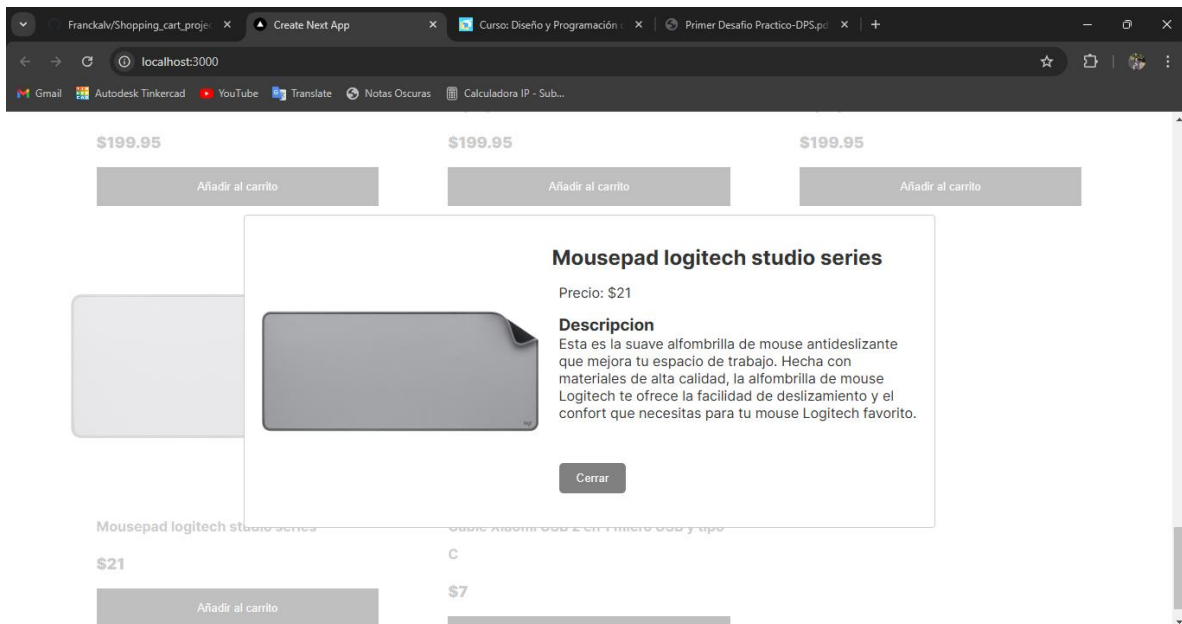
Franckalv/Shopping_cart_projec ×
Create Next App ×
Curso: Diseño y Programación ×
Primer Desafio Practico-DPS.pd ×
+

localhost:3000

Gmail
Autodesk Tinkercad
YouTube
Translate
Notas Oscuras
Calculadora IP - Sub...

$199.95
Añadir al carrito
$199.95
Añadir al carrito
$199.95
Añadir al carrito

Mousepad logitech studio series

Precio: $21

Descripcion

Esta es la suave alfombrilla de mouse antideslizante que mejora tu espacio de trabajo. Hecha con materiales de alta calidad, la alfombrilla de mouse Logitech te ofrece la facilidad de deslizamiento y el confort que necesitas para tu mouse Logitech favorito.

Cerrar

Mousepad logitech studio series
$21
Añadir al carrito

Cable Xiaomi USB 2 en 1 micro USB y tipo C
$7